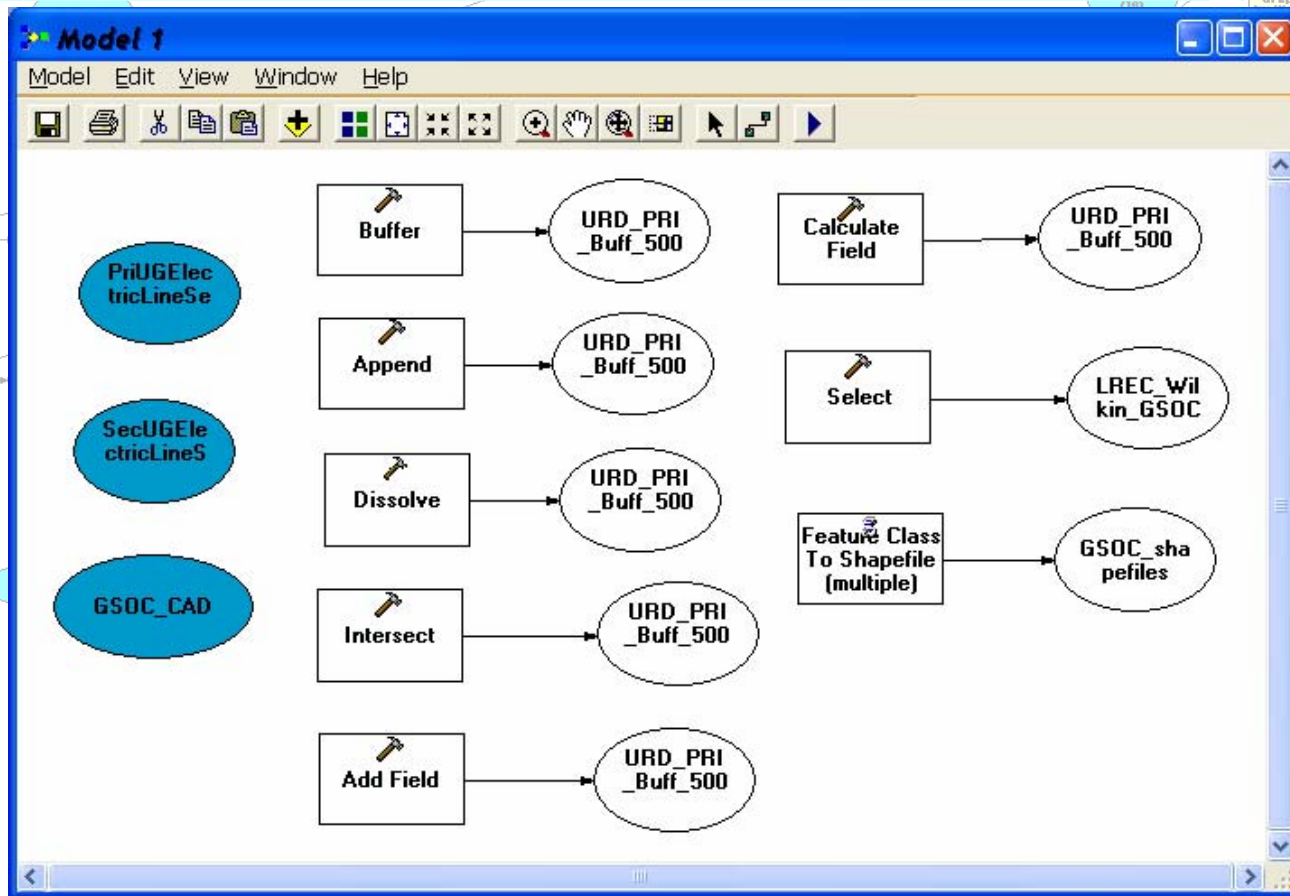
Model 1

Model Edit View Window Help

PriUGElectricLineSe

SecUGElectricLineS

GSOC_CAD

Buffer

URD_PRI_Buff_500

Append

URD_PRI_Buff_500

Dissolve

URD_PRI_Buff_500

Intersect

URD_PRI_Buff_500

Add Field

URD_PRI_Buff_500

Calculate Field

URD_PRI_Buff_500

Select

LREC_Wilkin_GSOC

Feature Class To Shapefile (multiple)

GSOC_shapefiles